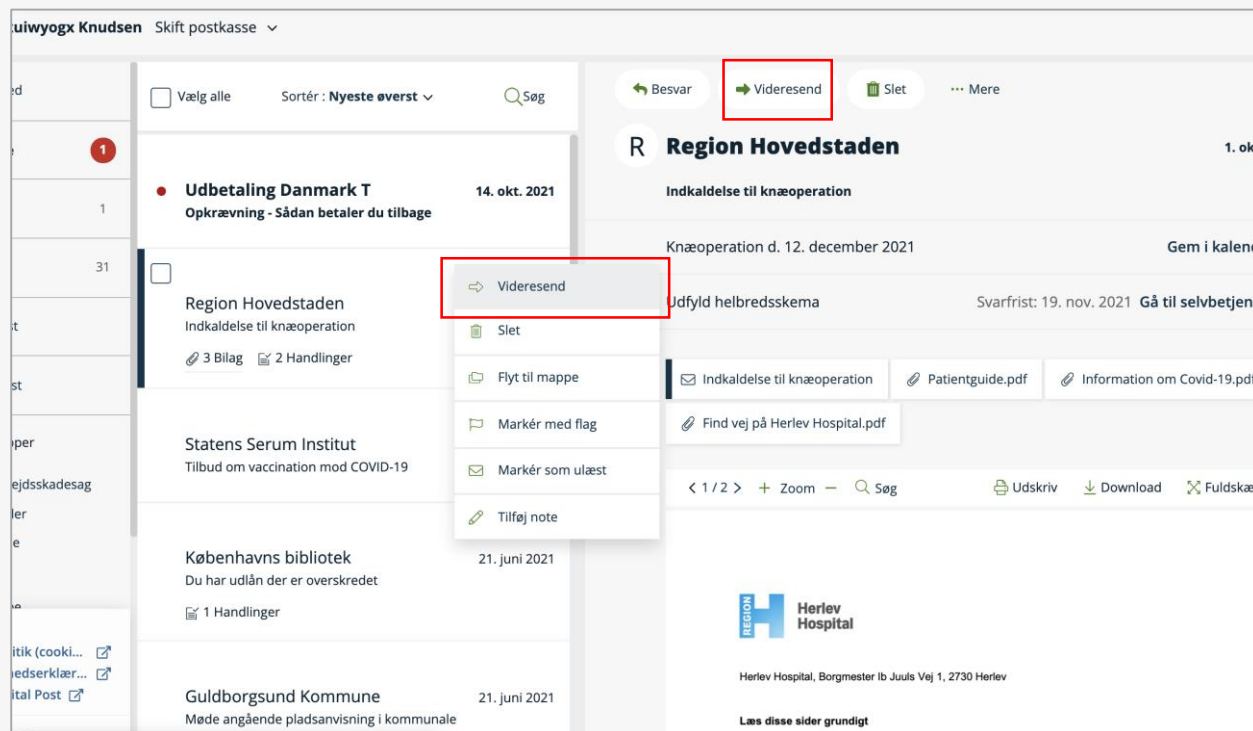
uiwyogx Knudsen Skift postkasse

ed
e 1
1
31
t
st
oper
ejdsskadesag
ler
e
e

itik (cooki...
edserklær...
ital Post

Vælg alle
Sortér : Nyeste øverst
Søg

Udbetaling Danmark T
14. okt. 2021
Opkrævning - Sådan betaler du tilbage

Region Hovedstaden
Indkaldelse til knæoperation
3 Bilag
2 Handlinger

Videresend
Slet
Flyt til mappe
Markér med flag
Markér som ulæst
Tilføj note

Statens Serum Institut
Tilbud om vaccination mod COVID-19

Københavns bibliotek
21. juni 2021
Du har udlån der er overskredet
1 Handlinger

Guldborgsund Kommune
21. juni 2021
Møde angående pladsanvisning i kommunale

Besvar
Videresend
Slet
Mere

R
Region Hovedstaden
1. ok
Indkaldelse til knæoperation

Knæoperation d. 12. december 2021
Gem i kalen

Udfyld helbredsskema
Svarfrist: 19. nov. 2021
Gå til selvbetjen

Indkaldelse til knæoperation
Patientguide.pdf
Information om Covid-19.pdf
Find vej på Herlev Hospital.pdf

< 1 / 2 >
+ Zoom −
Søg
Udskriv
Download
Fuldskæ

REGION
Herlev Hospital

Herlev Hospital, Borgmester Ib Juuls Vej 1, 2730 Herlev

Læs disse sider grundigt